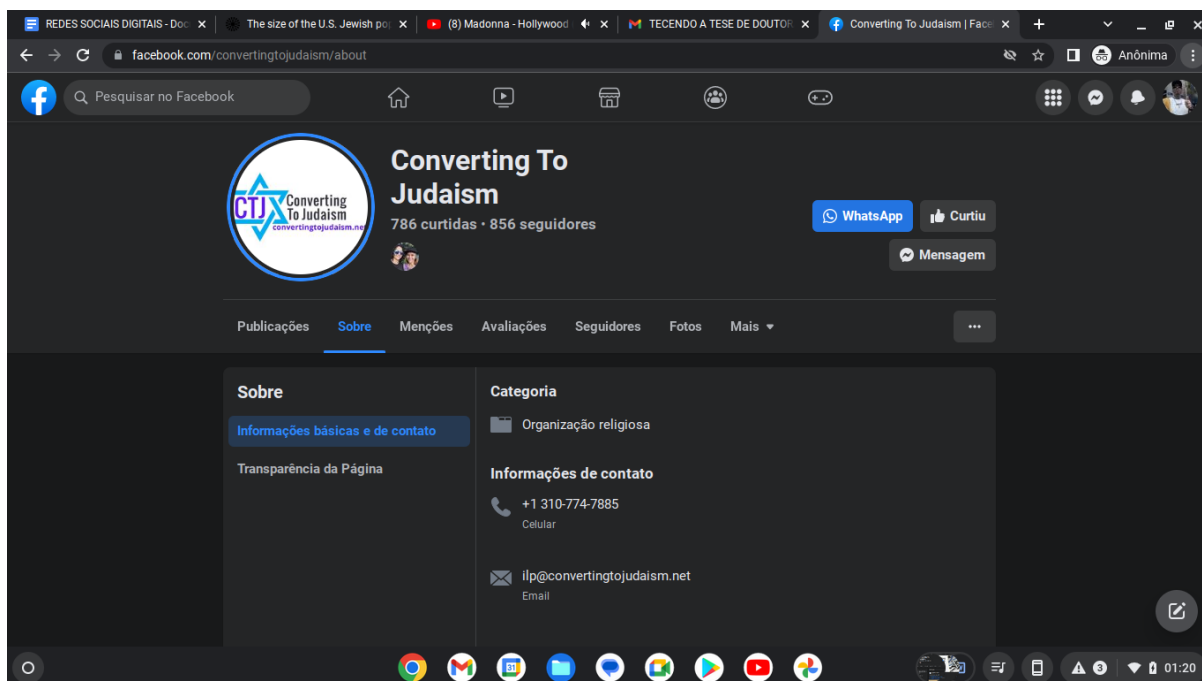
REDES SOCIAIS DIGITAIS - Doc
The size of the U.S. Jewish po
(8) Madonna - Hollywood
TECENDO A TESE DE DOUTOR
Converting To Judaism | Face

facebook.com/convertingtojudaism/about

Anônima

Pesquisar no Facebook

CTJ Converting To Judaism convertingtojudaism.net

Converting To Judaism
786 curtidas • 856 seguidores

WhatsApp
Curtiu
Mensagem

Publicações Sobre Menções Avaliações Seguidores Fotos Mais

Sobre
Informações básicas e de contato
Transparência da Página

Categoria
Organização religiosa

Informações de contato
+1 310-774-7885
Celular

ilp@convertingtojudaism.net
Email

01:20